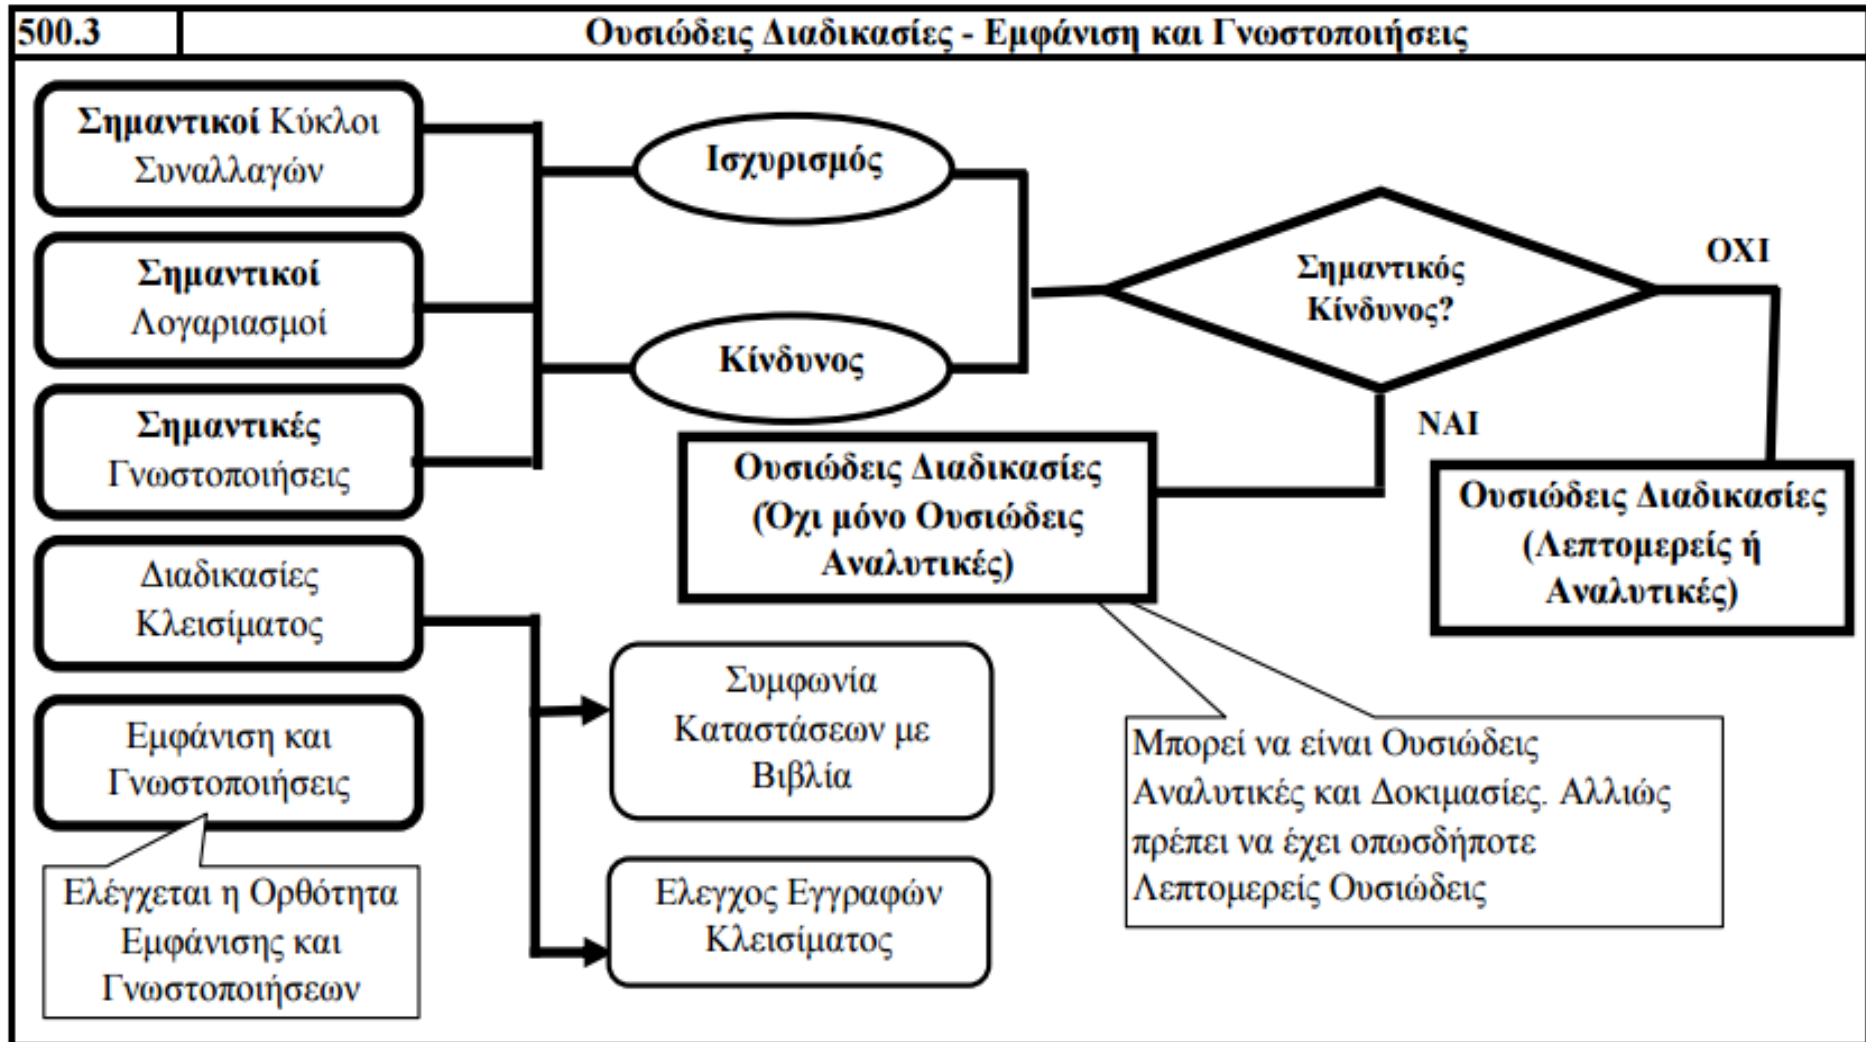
500.3

Ουσιώδεις Διαδικασίες - Εμφάνιση και Γνωστοποιήσεις

Σημαντικοι Κύκλοι Συναλλαγών

Σημαντικοί Λογαριασμοί

Σημαντικές Γνωστοποιήσεις

Διαδικασίες Κλεισίματος

Εμφάνιση και Γνωστοποιήσεις

Ελέγχεται η Ορθότητα Εμφάνισης και Γνωστοποιήσεων

Ισχυρισμός

Κίνδυνος

Σημαντικός Κίνδυνος?

ΟΧΙ

ΝΑΙ

Ουσιώδεις Διαδικασίες (Όχι μόνο Ουσιώδεις Αναλυτικές)

Ουσιώδεις Διαδικασίες (Λεπτομερείς ή Αναλυτικές)

Συμφωνία Καταστάσεων με Βιβλία

Ελεγχος Εγγραφών Κλεισίματος

Μπορεί να είναι Ουσιώδεις Αναλυτικές και Δοκιμασίες. Αλλιώς πρέπει να έχει οπωσδήποτε Λεπτομερείς Ουσιώδεις